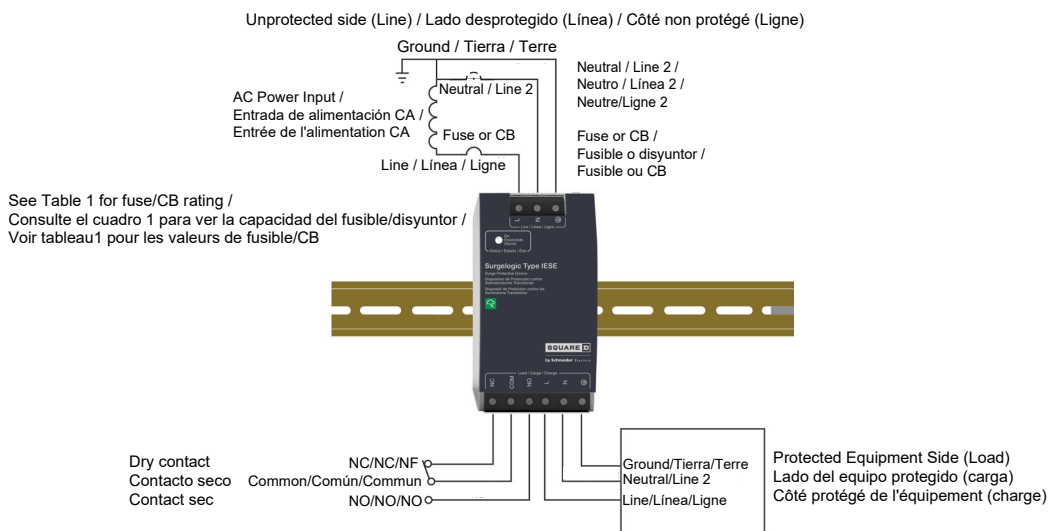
Unprotected side (Line) / Lado desprotegido (Línea) / Côté non protégé (Ligne)

Ground / Tierra / Terre

Neutral / Line 2 / Neutro / Línea 2 / Neutre/Ligne 2

AC Power Input / Entrada de alimentación CA / Entrée de l'alimentation CA

Neutral / Line 2

Fuse or CB

Line / Línea / Ligne

Fuse or CB / Fusible o disyuntor / Fusible ou CB

See Table 1 for fuse/CB rating / Consulte el cuadro 1 para ver la capacidad del fusible/disyuntor / Voir tableau1 pour les valeurs de fusible/CB

L N ⊕
Line / Línea / Ligne

Status / Estado / État

Surgelogic Type IESE
Surge Protective Device

SQUARE D
by Schneider Electric

Load / Carga / Charge
NC COM NO L N ⊕

Dry contact
Contacto seco
Contact sec

NC/NC/NF
Common/Común/Commun
NO/NO/NO

Ground/Tierra/Terre
Neutral/Line 2
Line/Línea/Ligne

Protected Equipment Side (Load)
Lado del equipo protegido (carga)
Côté protégé de l'équipement (charge)